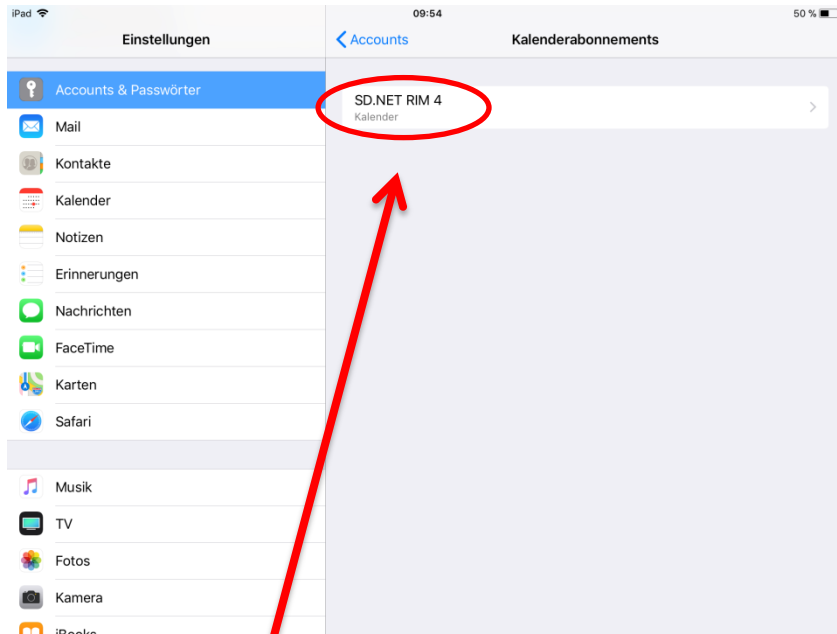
iPad
09:54
50 %

Einstellungen

Accounts & Passwörter
Mail
Kontakte
Kalender
Notizen
Erinnerungen
Nachrichten
FaceTime
Karten
Safari

Musik
TV
Fotos
Kamera
iBooks

Accounts
Kalenderabonnements

SD.NET RIM 4
Kalender